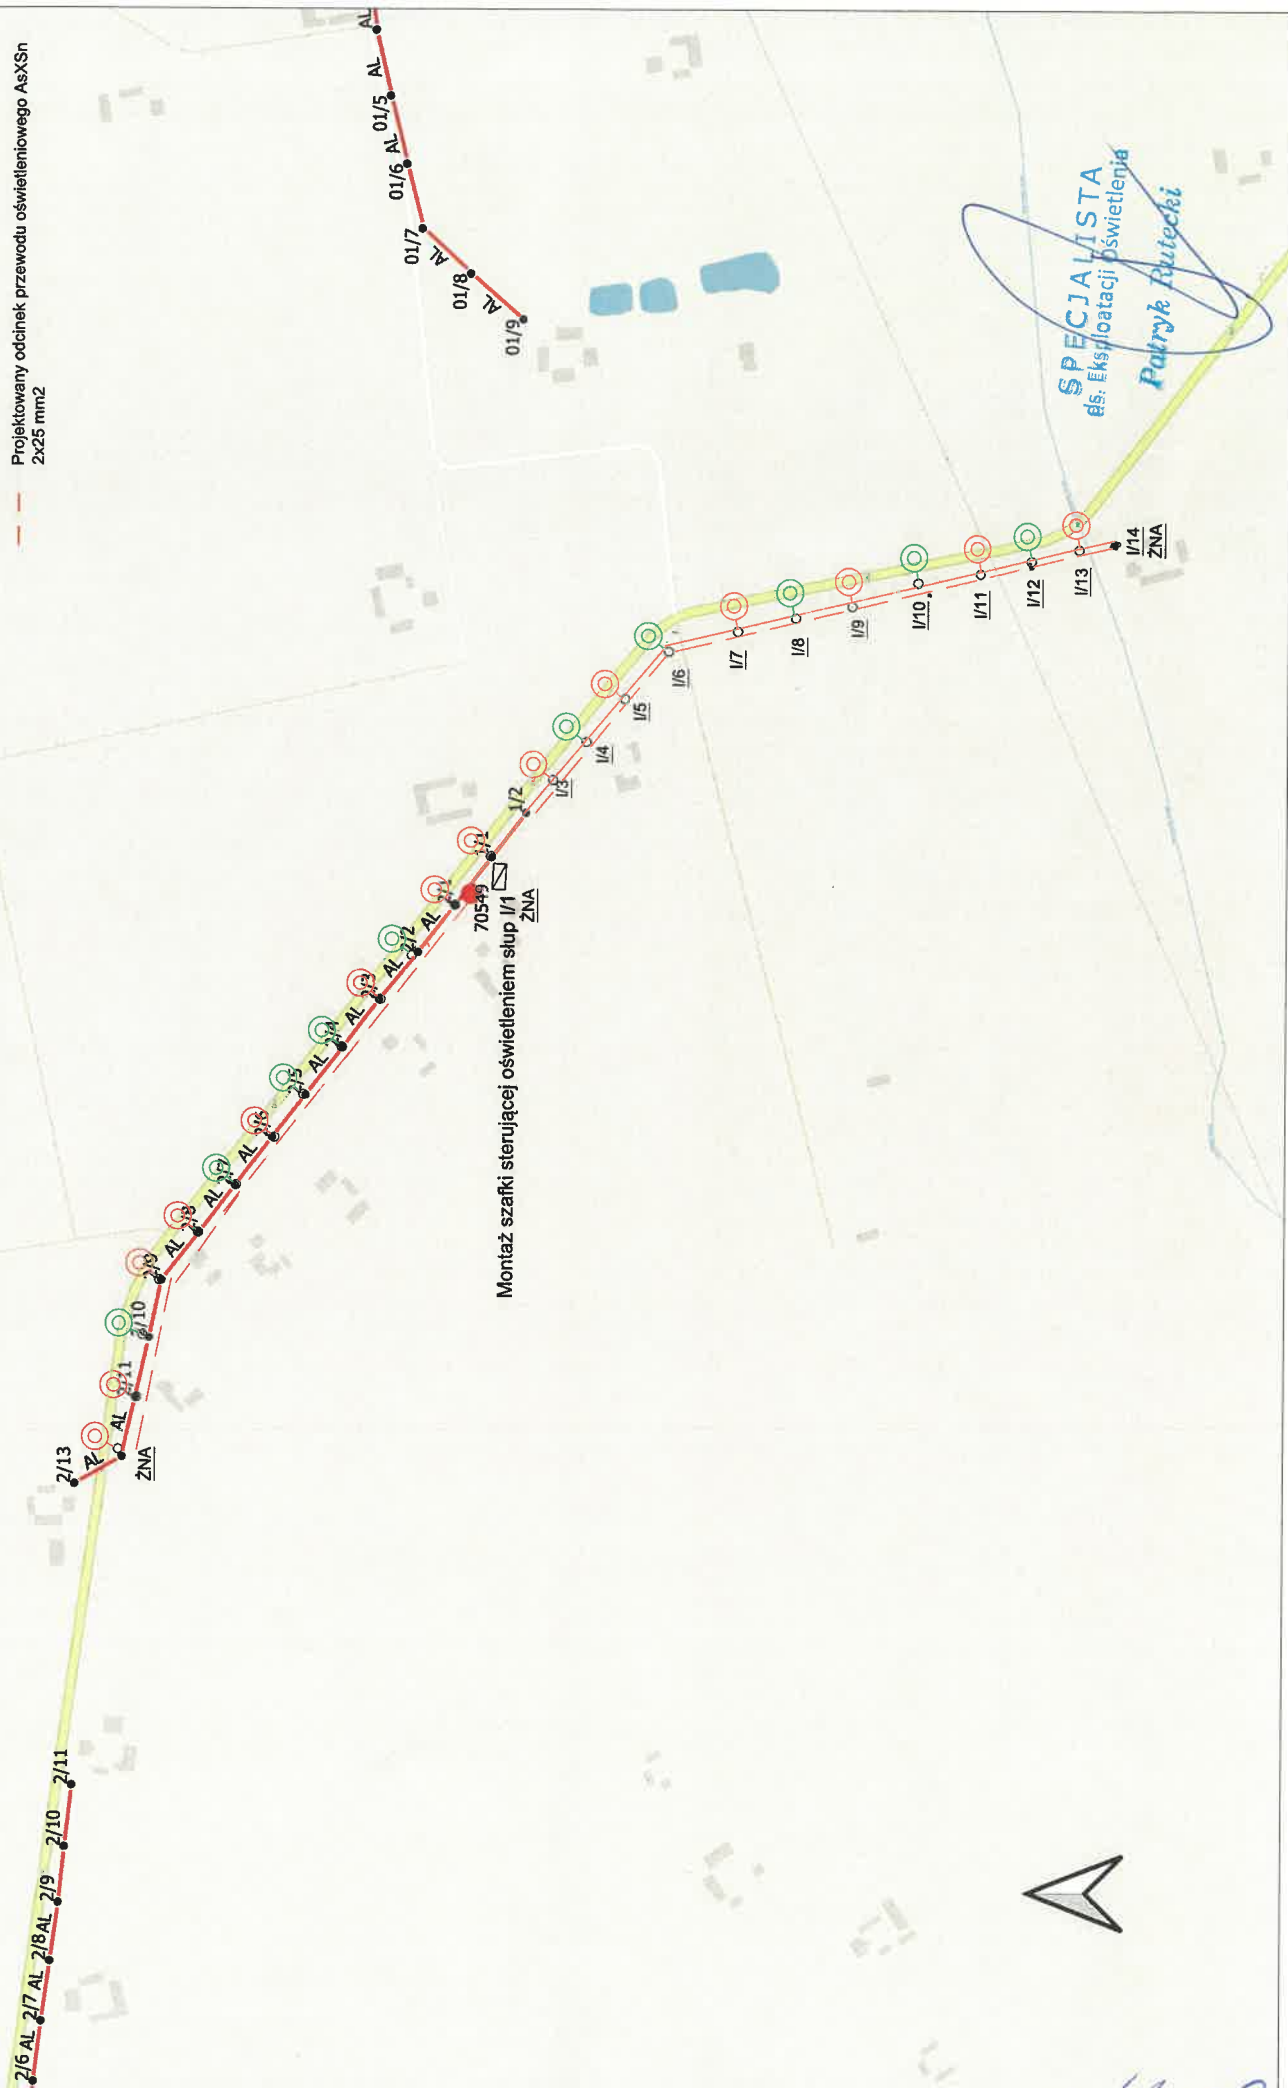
Projektowany odcinek przewodu oświetleniowego AsXSn 2x25 mm2

AL
AL
01/5
AL
01/6
01/7
AL
01/8
AL
01/9

SPECJALISTA
ds. Eksploatacji Oświetlenia
Patryk Rutecki

I/14
ŻNA
I/13
I/12
I/11
I/10
I/9
I/8
I/7
I/6
I/5
I/4
I/3
I/2
I/1

70549
Montaż szafki sterującej oświetleniem słup I/1
ŻNA

AL
2/1
AL
2/2
AL
2/3
AL
2/4
AL
2/5
AL
2/6
AL
2/7
AL
2/8
AL
2/9
2/10
2/11
AL
AL
2/13
ŻNA

2/6 AL
2/7 AL
2/8 AL
2/9
2/10
2/11